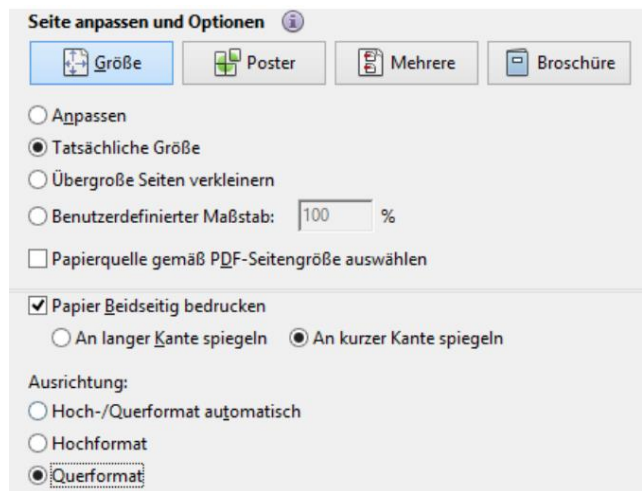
Seite anpassen und Optionen

Größe
Poster
Mehrere
Broschüre

Anpassen
Tatsächliche Größe
Übergroße Seiten verkleinern
Benutzerdefinierter Maßstab: 100 %

Papierquelle gemäß PDF-Seitengröße auswählen

Papier Beidseitig bedrucken
An langer Kante spiegeln
An kurzer Kante spiegeln

Ausrichtung:
Hoch-/Querformat automatisch
Hochformat
Querformat